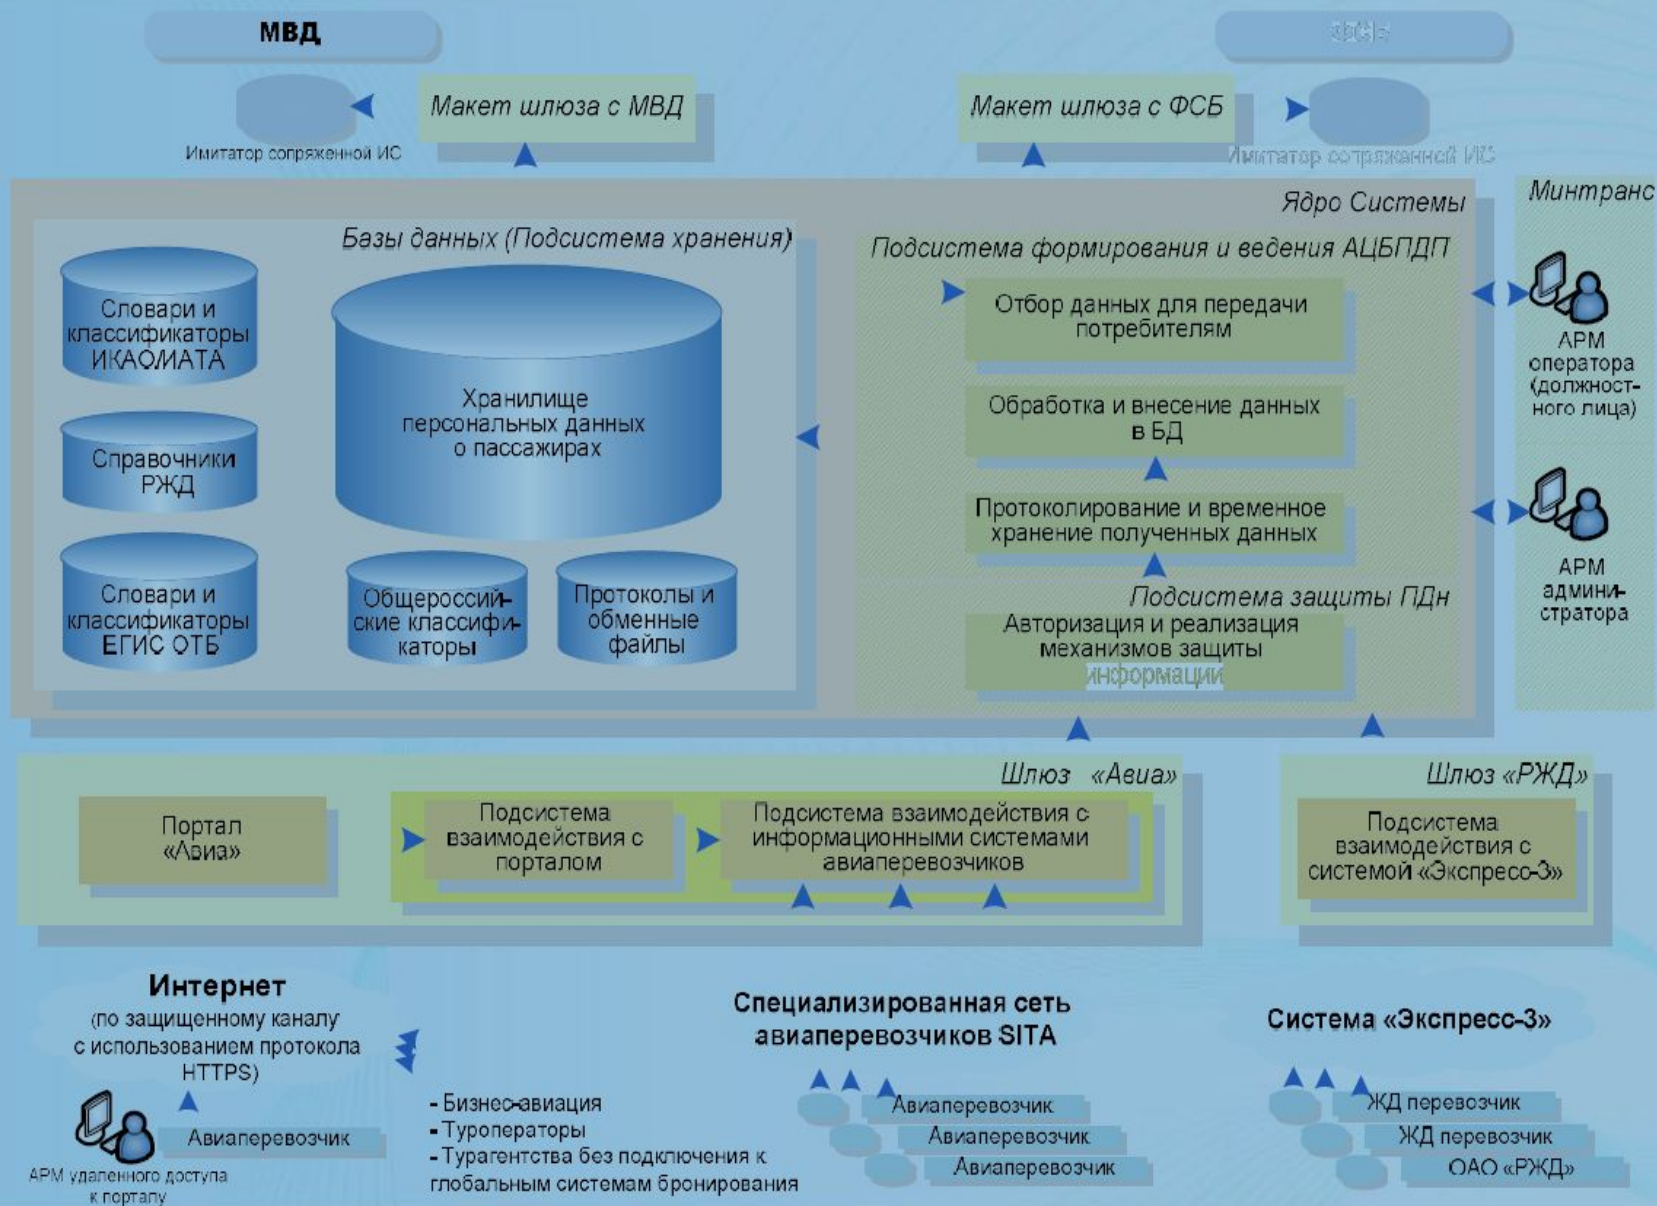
МВД

ФСБ

Имитатор сопряженной ИС

Макет шлюза с МВД

Макет шлюза с ФСБ

Имитатор сопряженной ИС

Ядро Системы

Минтранс

Базы данных (Подсистема хранения)

Словари и классификаторы ИКАОИАТА

Справочники РЖД

Словари и классификаторы ЕГИС ОТБ

Хранилище персональных данных о пассажирах

Общероссийские классификаторы

Протоколы и обменные файлы

Подсистема формирования и ведения АЦБПДП

Отбор данных для передачи потребителям

Обработка и внесение данных в БД

Протоколирование и временное хранение полученных данных

Подсистема защиты ПДн

Авторизация и реализация механизмов защиты информации

АРМ оператора (должностного лица)

АРМ администратора

Шлюз «Авиа»

Портал «Авиа»

Подсистема взаимодействия с порталом

Подсистема взаимодействия с информационными системами авиаперевозчиков

Шлюз «РЖД»

Подсистема взаимодействия с системой «Экспресс-3»

Интернет
(по защищенному каналу с использованием протокола HTTPS)

Авиаперевозчик

АРМ удаленного доступа к порталу

- Бизнес-авиация
- Туроператоры
- Турагентства без подключения к глобальным системам бронирования

Специализированная сеть авиаперевозчиков SITA

Авиаперевозчик

Авиаперевозчик

Авиаперевозчик

Система «Экспресс-3»

ЖД перевозчик

ЖД перевозчик

ОАО «РЖД»